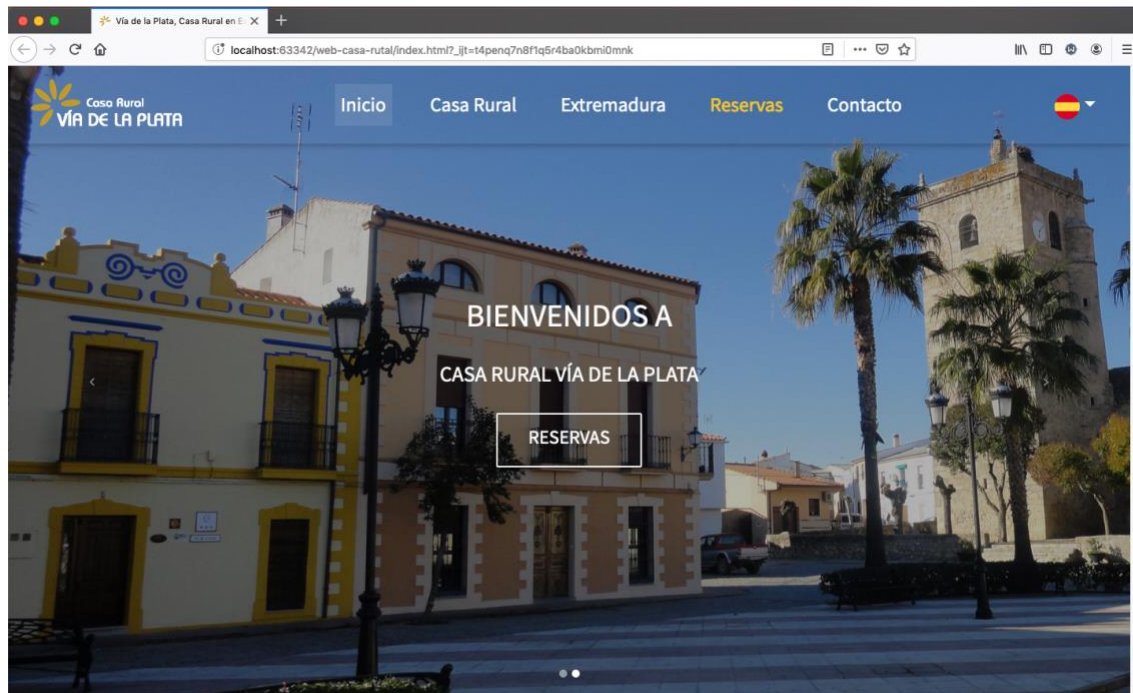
Vía de la Plata, Casa Rural en E

localhost:63342/web-casa-rutal/index.html?_ijt=t4penq7n8f1q5r4ba0kbmi0mnk

Casa Rural
VÍA DE LA PLATA

Inicio Casa Rural Extremadura Reservas Contacto

BIENVENIDOS A

CASA RURAL VÍA DE LA PLATA

RESERVAS